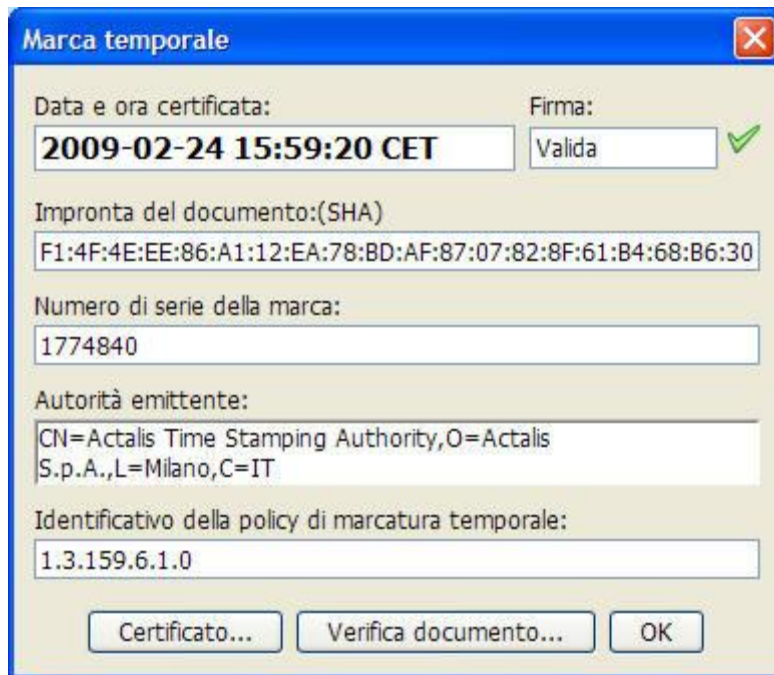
Marca temporale

Data e ora certificata:
2009-02-24 15:59:20 CET

Firma:
Valida

Impronta del documento:(SHA)
F1:4F:4E:EE:86:A1:12:EA:78:BD:AF:87:07:82:8F:61:B4:68:B6:30

Numero di serie della marca:
1774840

Autorità emittente:
CN=Actalis Time Stamping Authority,O=Actalis S.p.A.,L=Milano,C=IT

Identificativo della policy di marcatura temporale:
1.3.159.6.1.0

Certificato...
Verifica documento...
OK